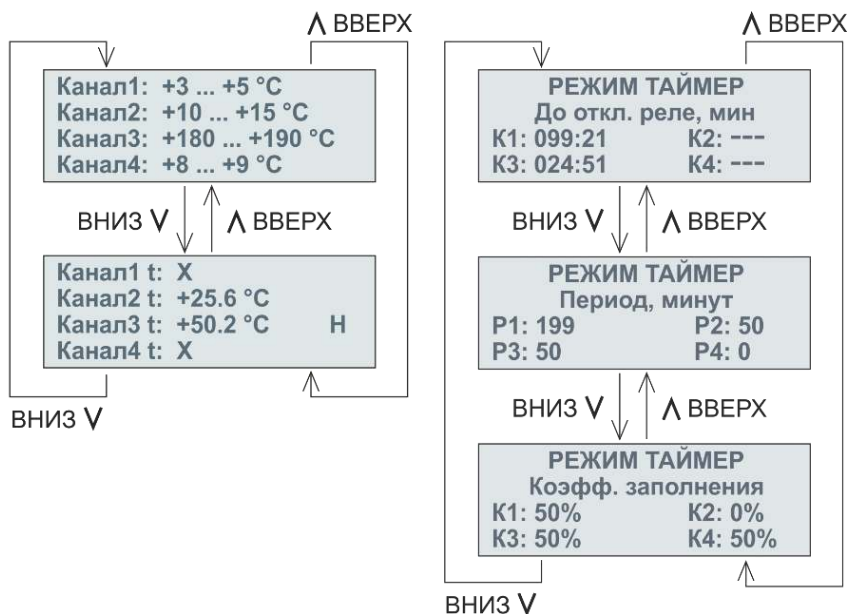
Λ ВВЕРХ

Канал1: +3 ... +5 °C
Канал2: +10 ... +15 °C
Канал3: +180 ... +190 °C
Канал4: +8 ... +9 °C

ВНИЗ V

Λ ВВЕРХ

Канал1 t: X
Канал2 t: +25.6 °C
Канал3 t: +50.2 °C Н
Канал4 t: X

ВНИЗ V

Λ ВВЕРХ

РЕЖИМ ТАЙМЕР
До откл. реле, мин
К1: 099:21 К2: ---
К3: 024:51 К4: ---

ВНИЗ V

Λ ВВЕРХ

РЕЖИМ ТАЙМЕР
Период, минут
Р1: 199 Р2: 50
Р3: 50 Р4: 0

ВНИЗ V

Λ ВВЕРХ

РЕЖИМ ТАЙМЕР
Коэфф. заполнения
К1: 50% К2: 0%
К3: 50% К4: 50%

ВНИЗ V